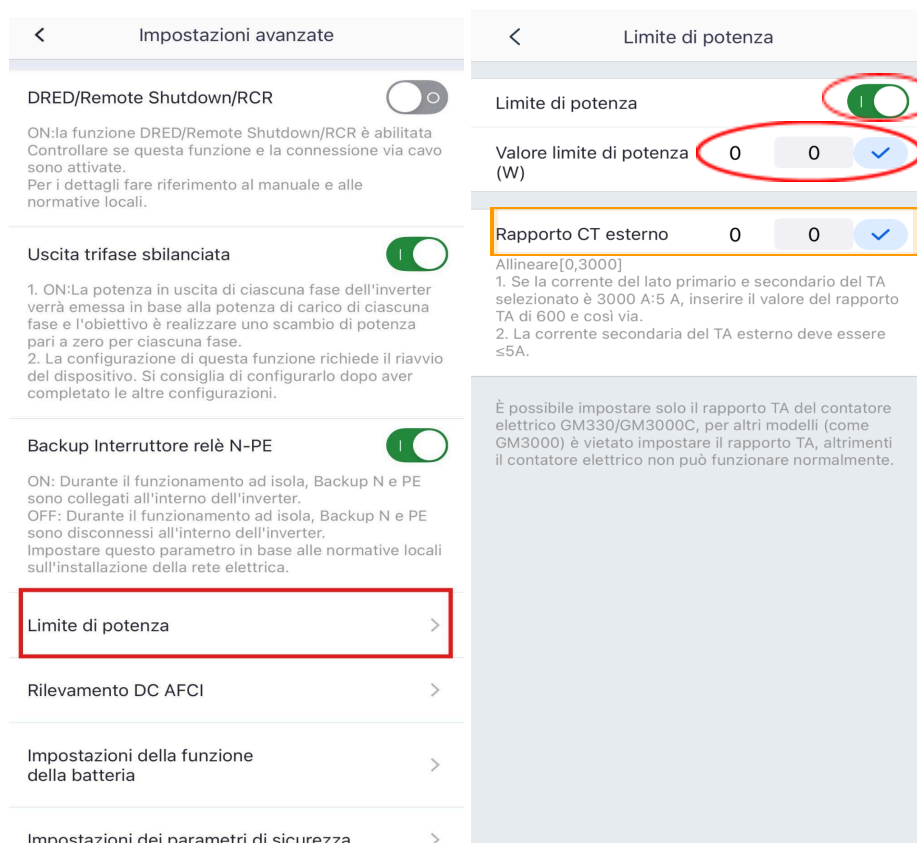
Impostazioni avanzate

DRED/Remote Shutdown/RCR

ON:la funzione DRED/Remote Shutdown/RCR è abilitata
Controllare se questa funzione e la connessione via cavo sono attivate.
Per i dettagli fare riferimento al manuale e alle normative locali.

Uscita trifase sbilanciata

1. ON:La potenza in uscita di ciascuna fase dell'inverter verrà emessa in base alla potenza di carico di ciascuna fase e l'obiettivo è realizzare uno scambio di potenza pari a zero per ciascuna fase.
2. La configurazione di questa funzione richiede il riavvio del dispositivo. Si consiglia di configurarlo dopo aver completato le altre configurazioni.

Backup Interruttore relè N-PE

ON: Durante il funzionamento ad isola, Backup N e PE sono collegati all'interno dell'inverter.
OFF: Durante il funzionamento ad isola, Backup N e PE sono disconnessi all'interno dell'inverter.
Impostare questo parametro in base alle normative locali sull'installazione della rete elettrica.

Limite di potenza

Rilevamento DC AFCI

Impostazioni della funzione della batteria

Impostazioni dei parametri di sicurezza

Limite di potenza

Limite di potenza

Valore limite di potenza (W) 0 0

Rapporto CT esterno 0 0

Allineare[0,3000]
1. Se la corrente del lato primario e secondario del TA selezionato è 3000 A:5 A, inserire il valore del rapporto TA di 600 e così via.
2. La corrente secondaria del TA esterno deve essere ≤5A.

È possibile impostare solo il rapporto TA del contatore elettrico GM330/GM3000C, per altri modelli (come GM3000) è vietato impostare il rapporto TA, altrimenti il contatore elettrico non può funzionare normalmente.